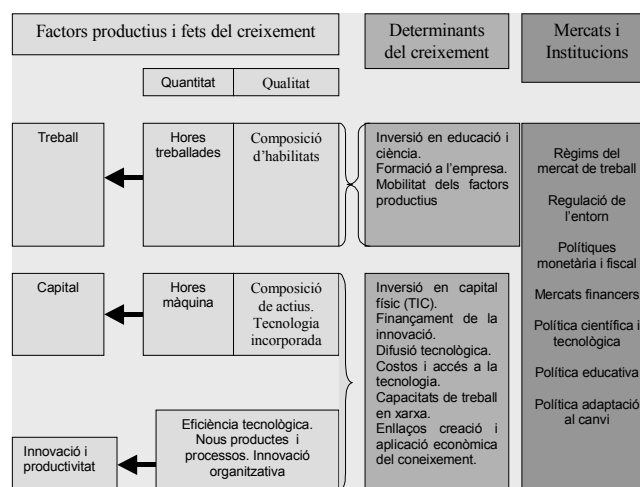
Factors productius i fets del creixement

Determinants del creixement

Mercats i Institucions

Quantitat

Qualitat

Treball

Hores treballades

Composició d'habilitats

Inversió en educació i ciència. Formació a l'empresa. Mobilitat dels factors productius

Règims del mercat de treball

Regulació de l'entorn

Polítiques monetària i fiscal

Mercats financers

Política científica i tecnològica

Política educativa

Política adaptació al canvi

Capital

Hores màquina

Composició de actius. Tecnologia incorporada

Inversió en capital físic (TIC). Finançament de la innovació. Difusió tecnològica. Costos i accés a la tecnologia. Capacitats de treball en xarxa. Enllaços creació i aplicació econòmica del coneixement.

Eficiència tecnològica. Nous productes i processos. Innovació organitzativa

Innovació i productivitat